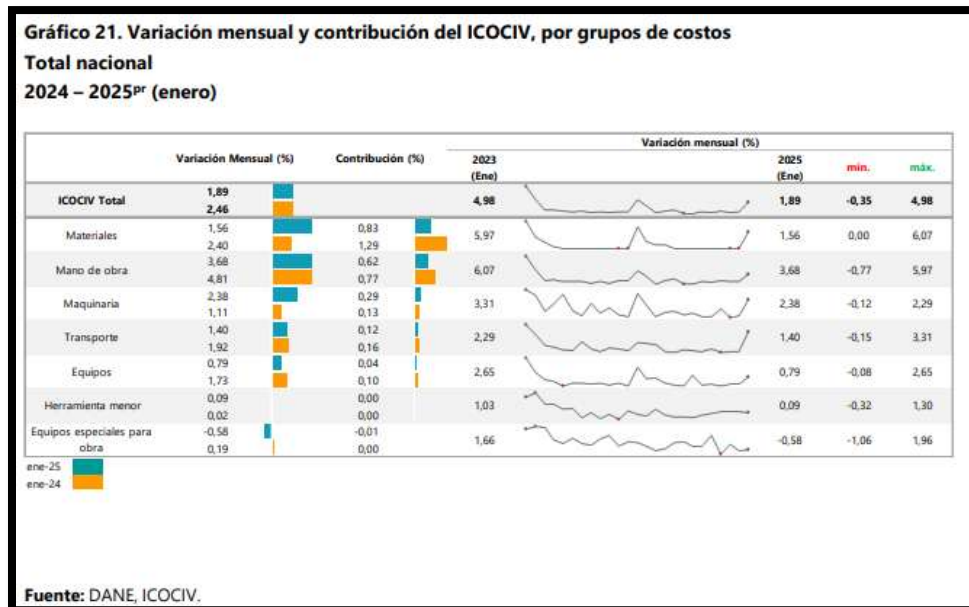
Gráfico 21. Variación mensual y contribución del ICOCIV, por grupos de costos
Total nacional
2024 – 2025$^{pr}$ (enero)

| | Variación Mensual (%) | Contribución (%) | 2023 (Ene) | Variación mensual (%) | 2025 (Ene) | mín. | máx. |
|---|---|---|---|---|---|---|---|
| ICOCIV Total | 1,89 / 2,46 | | 4,98 | | 1,89 | -0,35 | 4,98 |
| Materiales | 1,56 / 2,40 | 0,83 / 1,29 | 5,97 | | 1,56 | 0,00 | 6,07 |
| Mano de obra | 3,68 / 4,81 | 0,62 / 0,77 | 6,07 | | 3,68 | -0,77 | 5,97 |
| Maquinaria | 2,38 / 1,11 | 0,29 / 0,13 | 3,31 | | 2,38 | -0,12 | 2,29 |
| Transporte | 1,40 / 1,92 | 0,12 / 0,16 | 2,29 | | 1,40 | -0,15 | 3,31 |
| Equipos | 0,79 / 1,73 | 0,04 / 0,10 | 2,65 | | 0,79 | -0,08 | 2,65 |
| Herramienta menor | 0,09 / 0,02 | 0,00 / 0,00 | 1,03 | | 0,09 | -0,32 | 1,30 |
| Equipos especiales para obra | -0,58 / 0,19 | -0,01 / 0,00 | 1,66 | | -0,58 | -1,06 | 1,96 |

ene-25
ene-24

Fuente: DANE, ICOCIV.